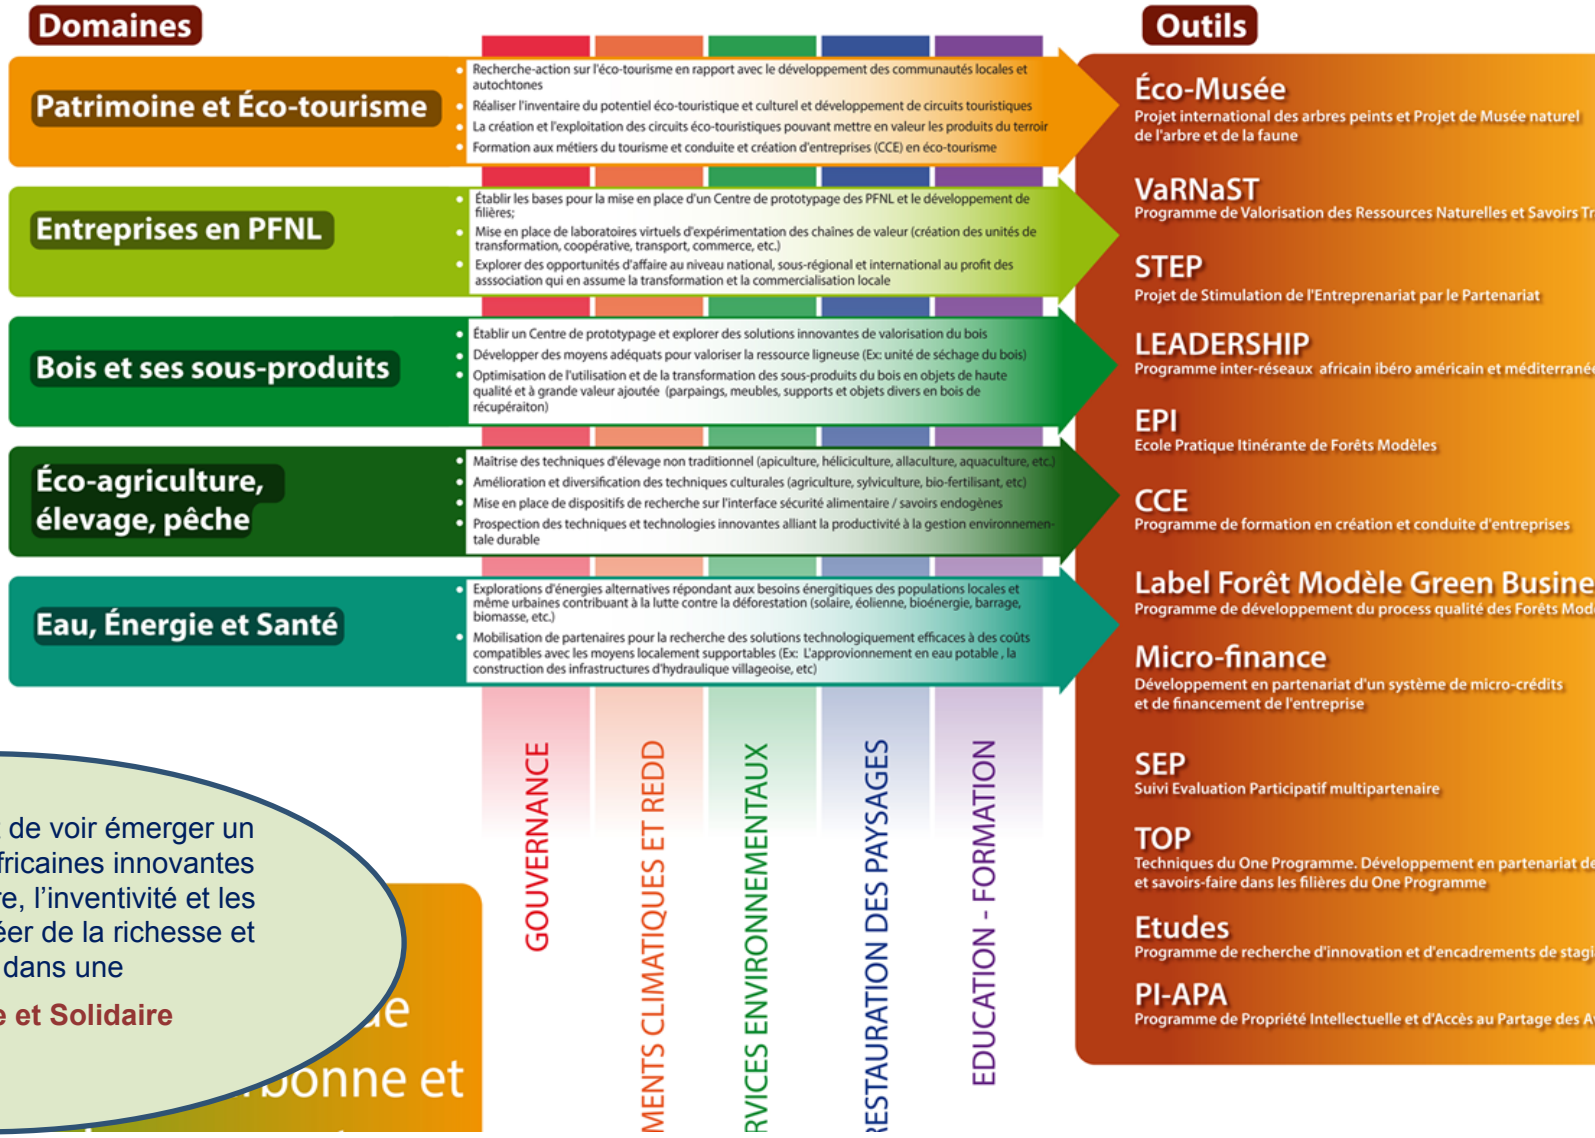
Domaines

Outils

Patrimoine et Éco-tourisme

Recherche-action sur l'éco-tourisme en rapport avec le développement des communautés locales et autochtones
Réaliser l'inventaire du potentiel éco-touristique et culturel et développement de circuits touristiques
La création et l'exploitation des circuits éco-touristiques pouvant mettre en valeur les produits du terroir
Formation aux métiers du tourisme et conduite et création d'entreprises (CCE) en éco-tourisme

Entreprises en PFNL

Établir les bases pour la mise en place d'un Centre de prototypage des PFNL et le développement de filières;
Mise en place de laboratoires virtuels d'expérimentation des chaines de valeur (création des unités de transformation, coopérative, transport, commerce, etc.)
Explorer des opportunités d'affaire au niveau national, sous-régional et international au profit des association qui en assume la transformation et la commercialisation locale

Bois et ses sous-produits

Établir un Centre de prototypage et explorer des solutions innovantes de valorisation du bois
Développer des moyens adéquats pour valoriser la ressource ligneuse (Ex: unité de séchage du bois)
Optimisation de l'utilisation et de la transformation des sous-produits du bois en objets de haute qualité et à grande valeur ajoutée (parpaings, meubles, supports et objets divers en bois de récupéraiton)

Éco-agriculture, élevage, pêche

Maitrise des techniques d'élevage non traditionnel (apiculture, héliciculture, allaculture, aquaculture, etc.)
Amélioration et diversification des techniques culturales (agriculture, sylviculture, bio-fertilisant, etc)
Mise en place de dispositifs de recherche sur l'interface sécurité alimentaire / savoirs endogènes
Prospection des techniques et technologies innovantes alliant la productivité à la gestion environnementale durable

Eau, Énergie et Santé

Explorations d'énergies alternatives répondant aux besoins énergétiques des populations locales et même urbaines contribuant à la lutte contre la déforestation (solaire, éolienne, bioénergie, barrage, biomasse, etc.)
Mobilisation de partenaires pour la recherche des solutions technologiquement efficaces à des coûts compatibles avec les moyens localement supportables (Ex: L'approvisionnement en eau potable, la construction des infrastructures d'hydraulique villageoise, etc)

GOUVERNANCE
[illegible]MENTS CLIMATIQUES ET REDD
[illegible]RVICES ENVIRONNEMENTAUX
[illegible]ESTAURATION DES PAYSAGES
EDUCATION - FORMATION

Éco-Musée
Projet international des arbres peints et Projet de Musée naturel de l'arbre et de la faune

VaRNaST
Programme de Valorisation des Ressources Naturelles et Savoirs Tr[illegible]

STEP
Projet de Stimulation de l'Entreprenariat par le Partenariat

LEADERSHIP
Programme inter-réseaux africain ibéro américain et méditerrané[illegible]

EPI
Ecole Pratique Itinérante de Forêts Modèles

CCE
Programme de formation en création et conduite d'entreprises

Label Forêt Modèle Green Busine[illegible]
Programme de développement du process qualité des Forêts Mod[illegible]

Micro-finance
Développement en partenariat d'un système de micro-crédits et de financement de l'entreprise

SEP
Suivi Evaluation Participatif multipartenaire

TOP
Techniques du One Programme. Développement en partenariat de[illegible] et savoirs-faire dans les filières du One Programme

Etudes
Programme de recherche d'innovation et d'encadrements de stagi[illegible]

PI-APA
Programme de Propriété Intellectuelle et d'Accès au Partage des A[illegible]

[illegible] de voir émerger un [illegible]fricaines innovantes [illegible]re, l'inventivité et les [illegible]éer de la richesse et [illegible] dans une
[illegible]e et Solidaire

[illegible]ue
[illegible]bonne et